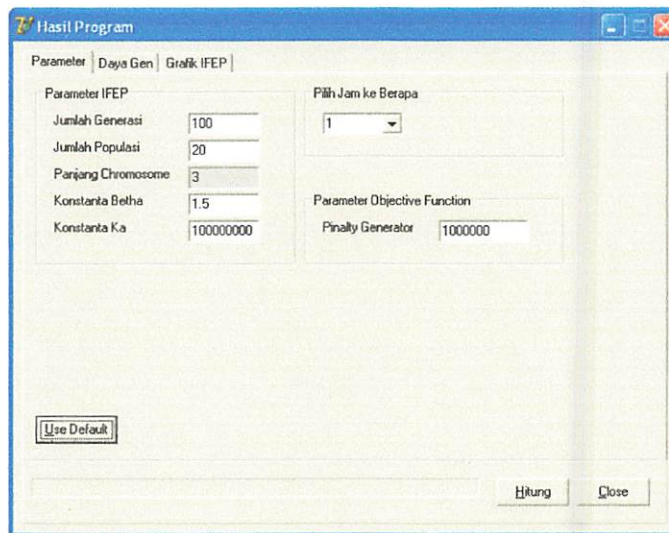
Hasil Program

Parameter | Daya Gen | Grafik IFEP

Parameter IFEP

Jumlah Generasi 100

Jumlah Populasi 20

Panjang Chromosome 3

Konstanta Betha 1.5

Konstanta Ka 100000000

Pilih Jam ke Berapa

1

Parameter Objective Function

Pinalty Generator 1000000

Use Default

Hitung

Close